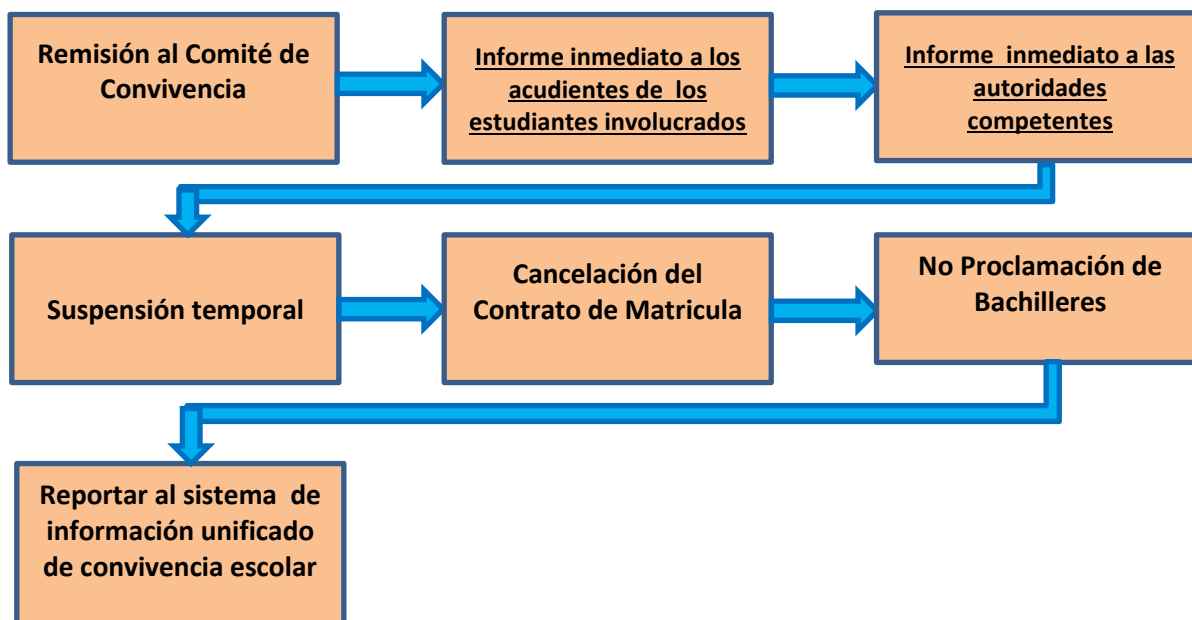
Remisión al Comité de Convivencia

Informe inmediato a los acudientes de los estudiantes involucrados

Informe inmediato a las autoridades competentes

Suspensión temporal

Cancelación del Contrato de Matricula

No Proclamación de Bachilleres

Reportar al sistema de información unificado de convivencia escolar